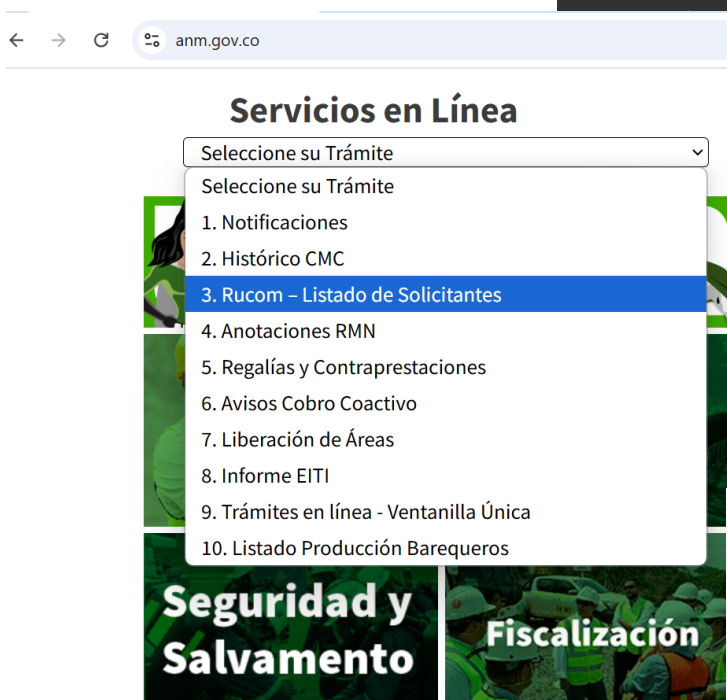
anm.gov.co

Servicios en Línea

Seleccione su Trámite

Seleccione su Trámite
1. Notificaciones
2. Histórico CMC
3. Rucom – Listado de Solicitantes
4. Anotaciones RMN
5. Regalías y Contraprestaciones
6. Avisos Cobro Coactivo
7. Liberación de Áreas
8. Informe EITI
9. Trámites en línea - Ventanilla Única
10. Listado Producción Barequeros

Seguridad y Salvamento

Fiscalización